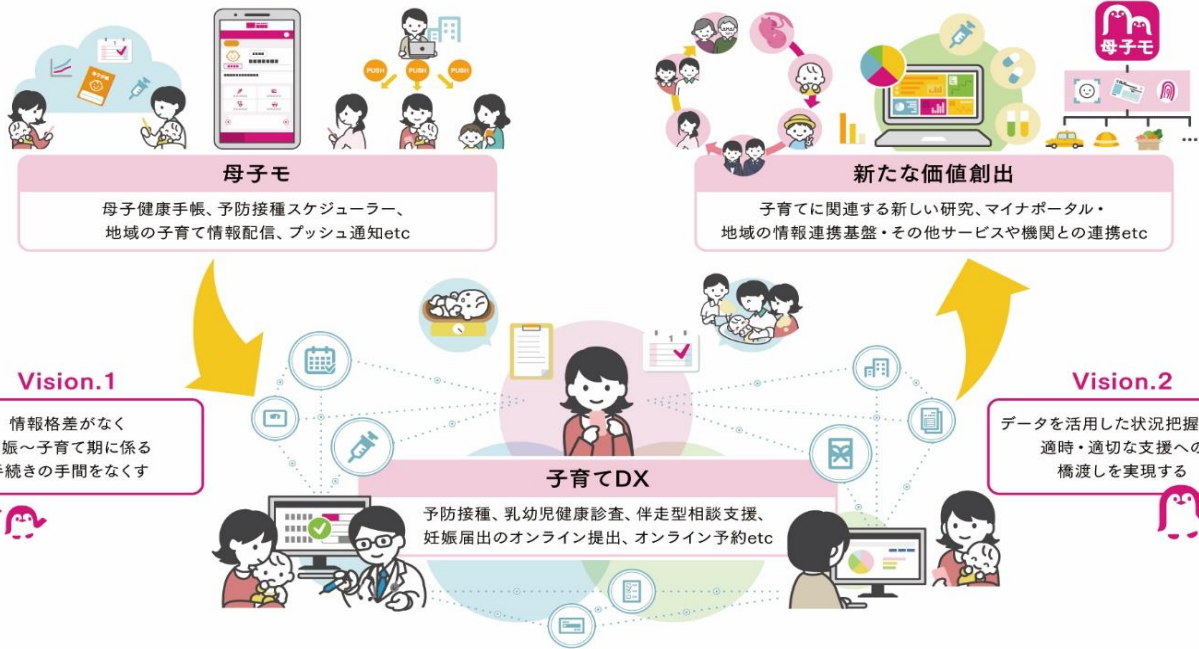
PUSH PUSH PUSH

母子モ

母子健康手帳、予防接種スケジューラー、地域の子育て情報配信、プッシュ通知etc

母子モ

新たな価値創出

子育てに関連する新しい研究、マイナポータル・地域の情報連携基盤・その他サービスや機関との連携etc

Vision.1

情報格差がなく
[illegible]娠～子育て期に係る
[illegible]続きの手間をなくす

Vision.2

データを活用した状況把握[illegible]
適時・適切な支援への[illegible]
橋渡しを実現する

子育てDX

予防接種、乳幼児健康診査、伴走型相談支援、妊娠届出のオンライン提出、オンライン予約etc